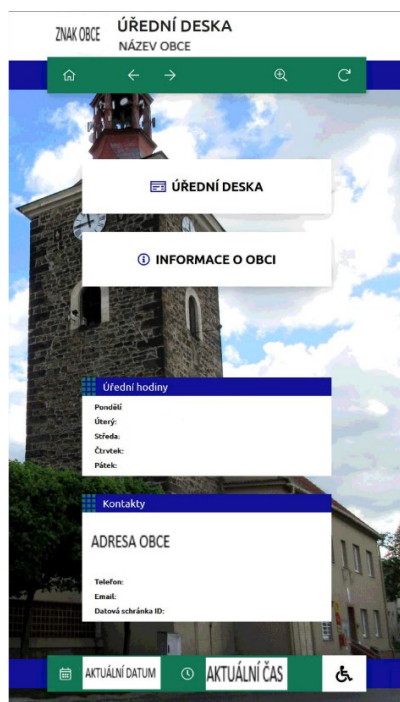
ZNAK OBCE ÚŘEDNÍ DESKA
NÁZEV OBCE

ÚŘEDNÍ DESKA

INFORMACE O OBCI

Úřední hodiny
Pondělí
Úterý:
Středa:
Čtrvtek:
Pátek:

Kontakty
ADRESA OBCE
Telefon:
Email:
Datová schránka ID:

AKTUÁLNÍ DATUM
AKTUÁLNÍ ČAS